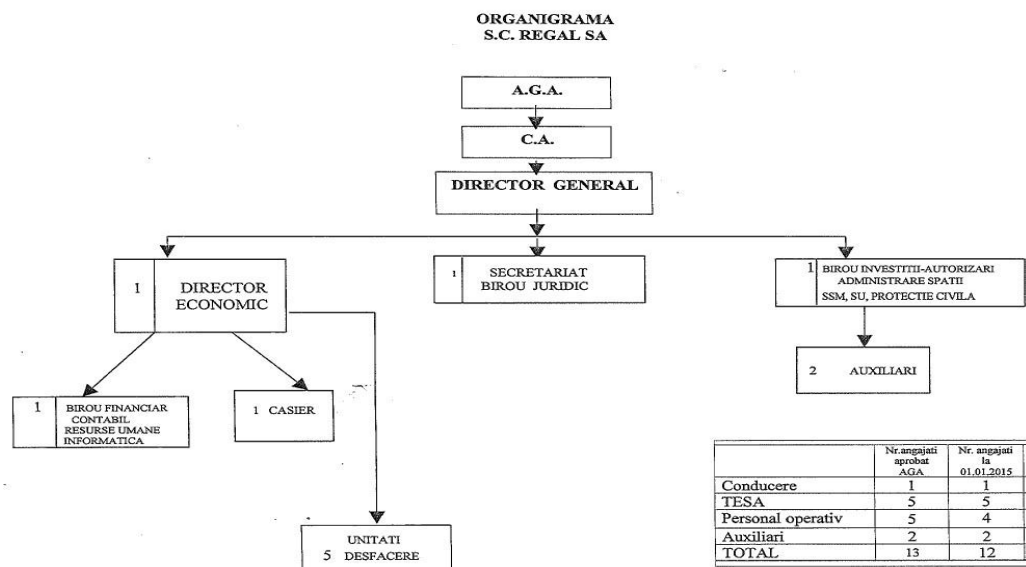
ORGANIGRAMA
S.C. REGAL SA

A.G.A.

C.A.

DIRECTOR GENERAL

1 DIRECTOR ECONOMIC

1 SECRETARIAT BIROU JURIDIC

1 BIROU INVESTITII-AUTORIZARI ADMINISTRARE SPATII SSM, SU, PROTECTIE CIVILA

2 AUXILIARI

1 BIROU FINANCIAR CONTABIL RESURSE UMANE INFORMATICA

1 CASIER

UNITATI
5 DESFACERE

| | Nr.angajati aprobat AGA | Nr. angajati la 01.01.2015 |
|---|---|---|
| Conducere | 1 | 1 |
| TESA | 5 | 5 |
| Personal operativ | 5 | 4 |
| Auxiliari | 2 | 2 |
| TOTAL | 13 | 12 |